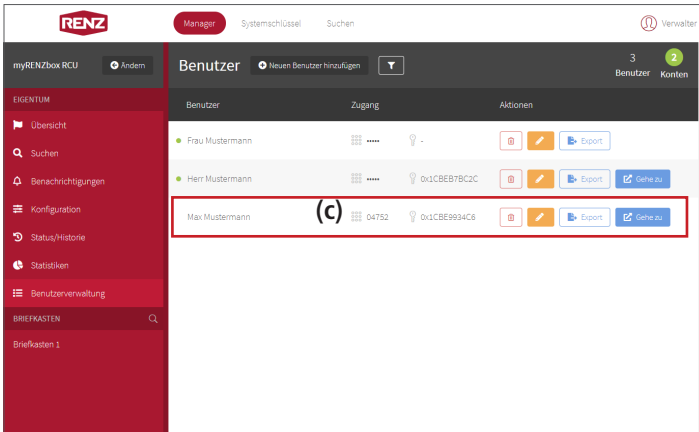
RENZ

Manager | Systemschlüssel | Suchen

Verwalter

myRENZbox RCU | Ändern

Benutzer | Neuen Benutzer hinzufügen

3 Benutzer | 2 Konten

EIGENTUM

Übersicht

Suchen

Benachrichtigungen

Konfiguration

Status/Historie

Statistiken

Benutzerverwaltung

BRIEFKASTEN

Briefkasten 1

| Benutzer | Zugang | | Aktionen |
|---|---|---|---|
| Frau Mustermann | •••••• | - | Export |
| Herr Mustermann | •••••• | 0x1CBEB7BC2C | Export Gehe zu |
| Max Mustermann | 04752 | 0x1CBE9934C6 | Export Gehe zu |

(c)